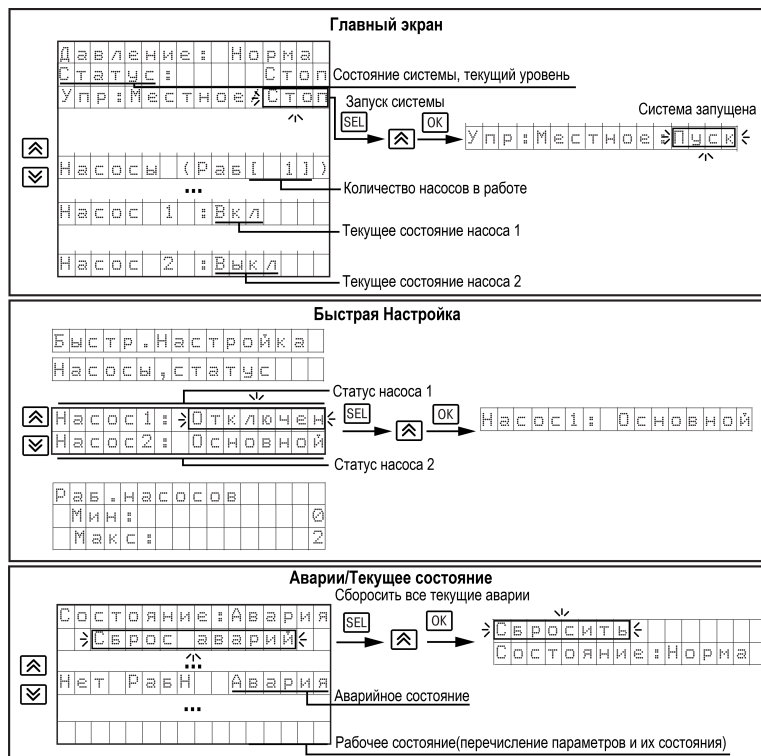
Главный экран

Давление: Норма
Статус: Стоп
Упр:Местное Стоп
Насосы (Раб[ 1])
...
Насос 1 :Вкл
Насос 2 :Выкл

Состояние системы, текущий уровень
Запуск системы
SEL
OK
Система запущена
Упр:Местное Пуск
Количество насосов в работе
Текущее состояние насоса 1
Текущее состояние насоса 2

Быстрая Настройка

Быстр.Настройка
Насосы,статус
Насос1: Отключен
Насос2: Основной
Статус насоса 1
SEL
OK
Насос1: Основной
Статус насоса 2

Раб.насосов
Мин: 0
Макс: 2

Аварии/Текущее состояние
Сбросить все текущие аварии

Состояние:Авария
Сброс аварий
Нет РабН Авария
...
SEL
OK
Сбросить
Состояние:Норма
Аварийное состояние
Рабочее состояние(перечисление параметров и их состояния)